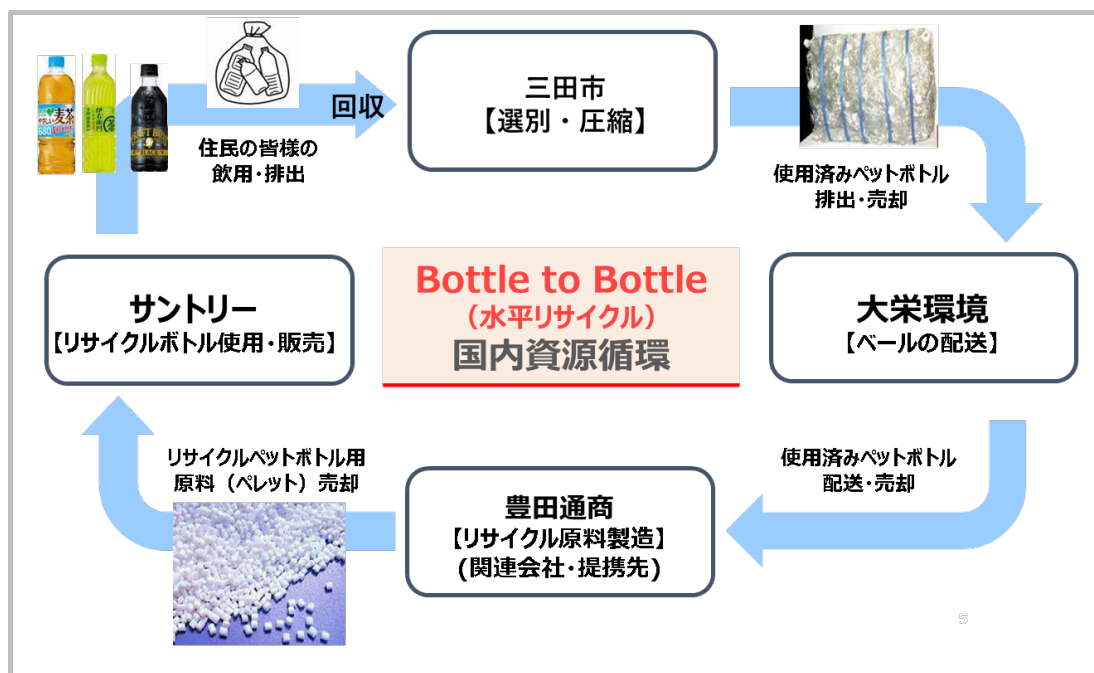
回収

住民の皆様の
飲用・排出

三田市
【選別・圧縮】

使用済みペットボトル
排出・売却

大栄環境
【ベールの配送】

使用済みペットボトル
配送・売却

豊田通商
【リサイクル原料製造】
(関連会社・提携先)

リサイクルペットボトル用
原料（ペレット）売却

サントリー
【リサイクルボトル使用・販売】

Bottle to Bottle
（水平リサイクル）
国内資源循環

5